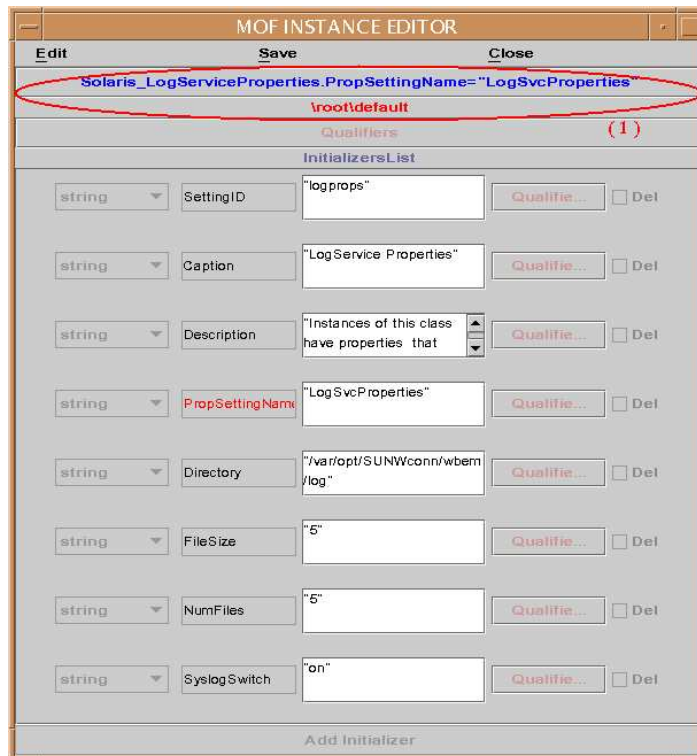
MOF INSTANCE EDITOR

Edit Save Close

Solaris_LogServiceProperties.PropSettingName="LogSvcProperties"

\root\default

Qualifiers (1)

InitializersList

| | | | | |
|---|---|---|---|---|
| string | SettingID | "logprops" | Qualifie... | Del |
| string | Caption | "LogService Properties" | Qualifie... | Del |
| string | Description | "Instances of this class have properties that | Qualifie... | Del |
| string | PropSettingNam | "LogSvcProperties" | Qualifie... | Del |
| string | Directory | "/var/opt/SUNWconn/wbem/log" | Qualifie... | Del |
| string | FileSize | "5" | Qualifie... | Del |
| string | NumFiles | "5" | Qualifie... | Del |
| string | SyslogSwitch | "on" | Qualifie... | Del |

Add Initializer